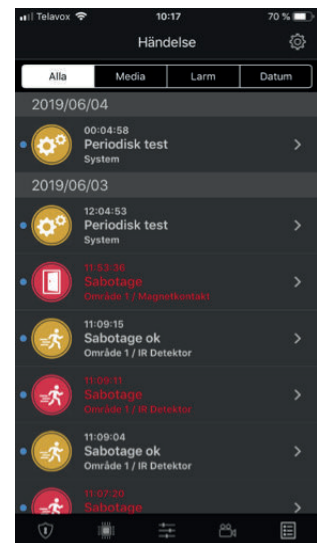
Telavox 10:17 70 %

Händelse

Alla
Media
Larm
Datum

2019/06/04

00:04:58
Periodisk test
System

2019/06/03

12:04:53
Periodisk test
System

11:53:36
Sabotage
Område 1 / Magnetkontakt

11:09:15
Sabotage ok
Område 1 / IR Detektor

11:09:11
Sabotage
Område 1 / IR Detektor

11:09:04
Sabotage ok
Område 1 / IR Detektor

11:07:20
Sabotage